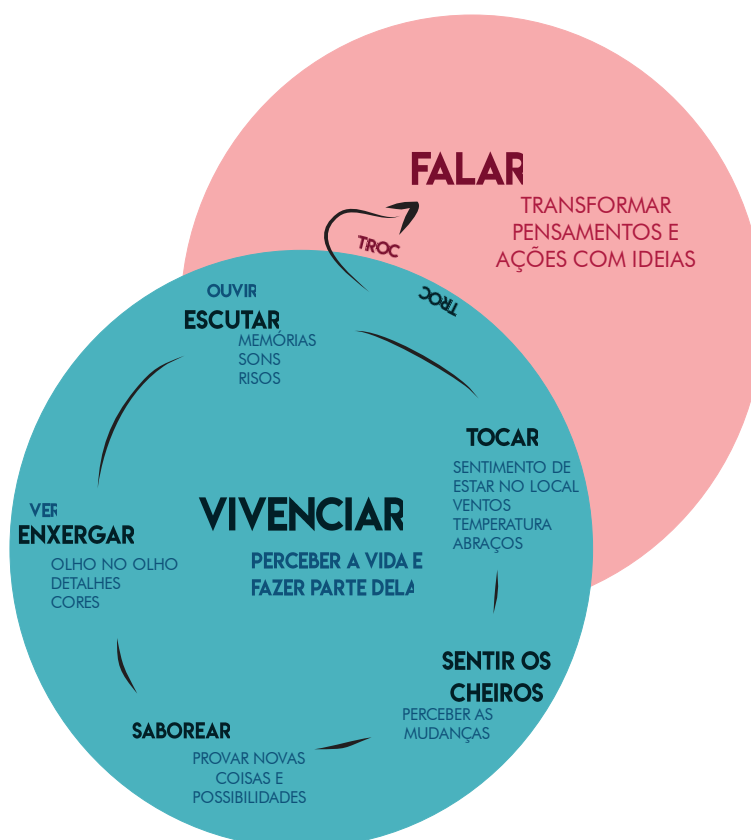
FALAR

TRANSFORMAR PENSAMENTOS E AÇÕES COM IDEIAS

TROC

TROC

OUVIR
ESCUTAR
MEMÓRIAS
SONS
RISOS

TOCAR
SENTIMENTO DE ESTAR NO LOCAL
VENTOS
TEMPERATURA
ABRAÇOS

VER
ENXERGAR
OLHO NO OLHO
DETALHES
CORES

VIVENCIAR
PERCEBER A VIDA E FAZER PARTE DELA

SENTIR OS CHEIROS
PERCEBER AS MUDANÇAS

SABOREAR
PROVAR NOVAS COISAS E POSSIBILIDADES